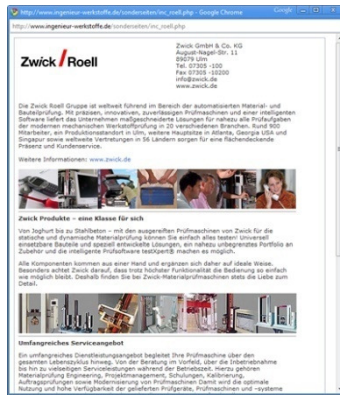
http://www.ingenieur-werkstoffe.de/sonderseiten/inc_roell.php - Google Chrome

http://www.ingenieur-werkstoffe.de/sonderseiten/inc_roell.php

Zwick/Roell

Zwick GmbH & Co. KG
August-Nagel-Str. 11
89079 Ulm
Tel. 07305 -100
Fax 07305 -10200
info@zwick.de
www.zwick.de

Die Zwick Roell Gruppe ist weltweit führend im Bereich der automatisierten Material- und Bauteilprüfung. Mit präzisen, innovativen, zuverlässigen Prüfmaschinen und einer intelligenten Software liefert das Unternehmen maßgeschneiderte Lösungen für nahezu alle Prüfaufgaben der modernen mechanischen Werkstoffprüfung in 20 verschiedenen Branchen. Rund 900 Mitarbeiter, ein Produktionsstandort in Ulm, weitere Hauptsitze in Atlanta, Georgia USA und Singapur sowie weltweite Vertretungen in 56 Ländern sorgen für eine flächendeckende Präsenz und Kundenservice.

Weitere Informationen: www.zwick.de

Zwick Produkte – eine Klasse für sich

Von Joghurt bis zu Stahlbeton – mit den ausgereiften Prüfmaschinen von Zwick für die statische und dynamische Materialprüfung können Sie einfach alles testen! Universell einsetzbare Bauteile und speziell entwickelte Lösungen, ein nahezu unbegrenztes Portfolio an Zubehör und die intelligente Prüfsoftware testXpert® machen es möglich.

Alle Komponenten kommen aus einer Hand und ergänzen sich daher auf ideale Weise. Besonders achtet Zwick darauf, dass trotz höchster Funktionalität die Bedienung so einfach wie möglich bleibt. Deshalb finden Sie bei Zwick-Materialprüfmaschinen stets die Liebe zum Detail.

Umfangreiches Serviceangebot

Ein umfangreiches Dienstleistungsangebot begleitet Ihre Prüfmaschine über den gesamten Lebenszyklus hinweg. Von der Beratung im Vorfeld, über die Inbetriebnahme bis hin zu vielseitigen Serviceleistungen während der Betriebszeit. Hierzu gehören Materialprüfung Engineering, Projektmanagement, Schulungen, Kalibrierung, Auftragsprüfungen sowie Modernisierung von Prüfmaschinen Damit wird die optimale Nutzung und hohe Verfügbarkeit der gelieferten Prüfgeräte, Prüfmaschinen und -systeme